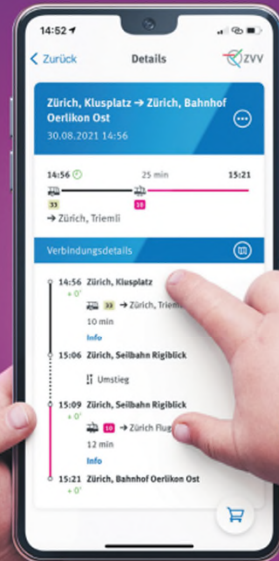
14:52

< Zurück
Details
ZVV

Zürich, Klusplatz → Zürich, Bahnhof Oerlikon Ost
30.08.2021 14:56

14:56
25 min
15:21
33
10
→ Zürich, Triemli

Verbindungsdetails

14:56 Zürich, Klusplatz
+ 0'
33 → Zürich, Triem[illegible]
10 min
Info

15:06 Zürich, Seilbahn Rigiblick
Umstieg

15:09 Zürich, Seilbahn Rigiblick
+ 0'
10 → Zürich Flug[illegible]
12 min
Info

15:21 Zürich, Bahnhof Oerlikon Ost
+ 0'